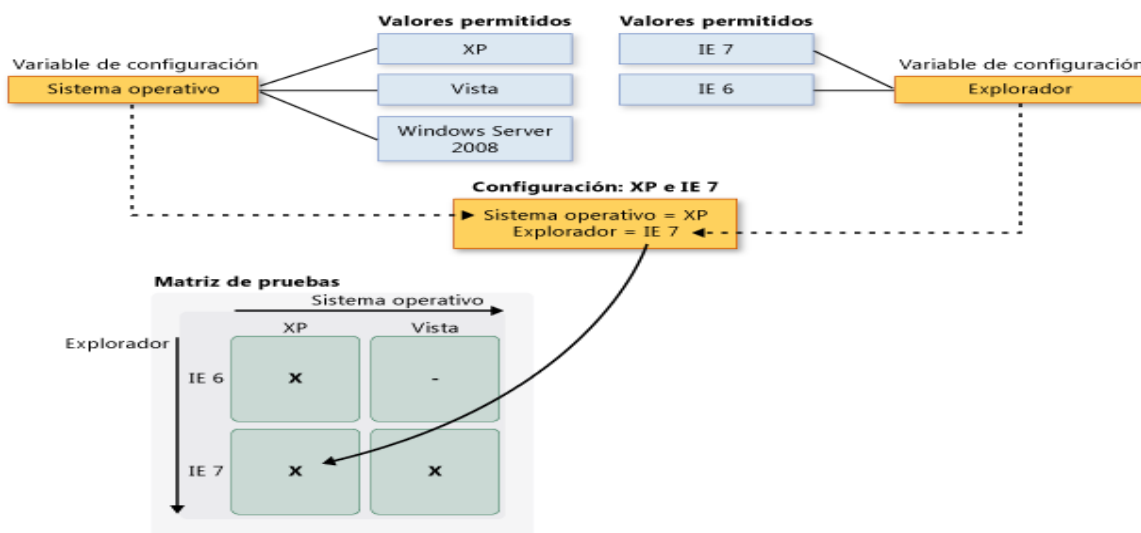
Valores permitidos

Valores permitidos

Variable de configuración

Sistema operativo

XP

Vista

Windows Server 2008

IE 7

IE 6

Variable de configuración

Explorador

Configuración: XP e IE 7

Sistema operativo = XP
Explorador = IE 7

Matriz de pruebas

Sistema operativo

Explorador

| | XP | Vista |
|---|---|---|
| IE 6 | x | - |
| IE 7 | x | x |